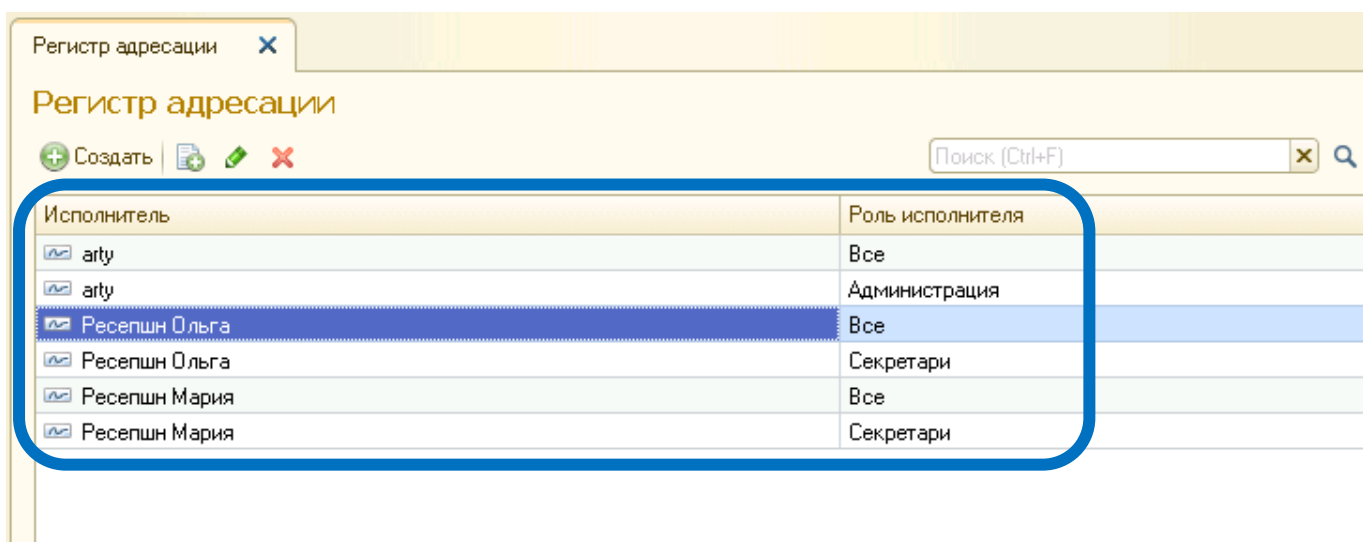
Регистр адресации

Регистр адресации

Создать

Поиск (Ctrl+F)

| Исполнитель | Роль исполнителя |
|---|---|
| arty | Все |
| arty | Администрация |
| Ресепшн Ольга | Все |
| Ресепшн Ольга | Секретари |
| Ресепшн Мария | Все |
| Ресепшн Мария | Секретари |